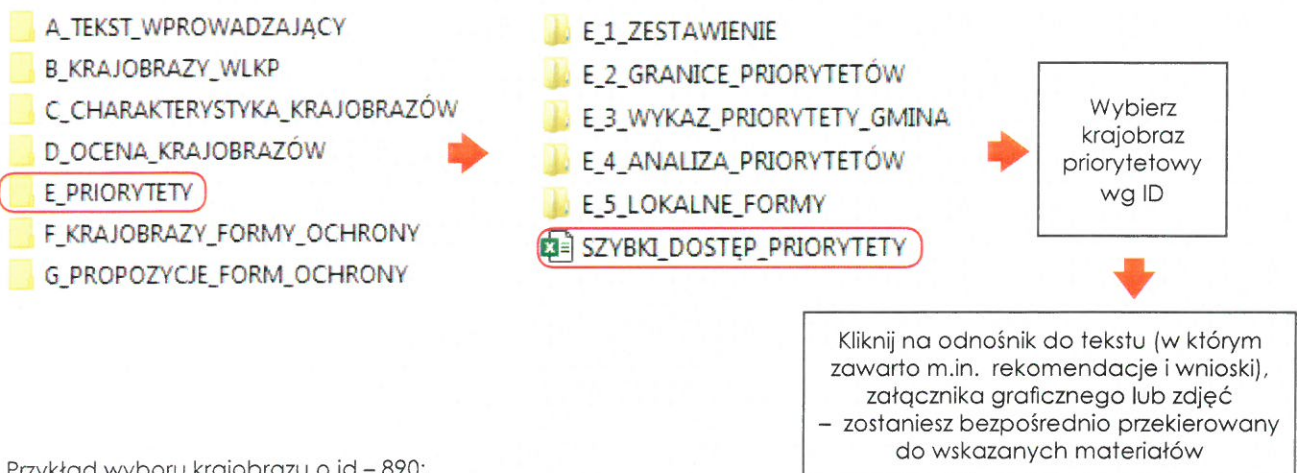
A_TEKST_WPROWADZAJĄCY
B_KRAJOBRAZY_WLKP
C_CHARAKTERYSTYKA_KRAJOBRAZÓW
D_OCENA_KRAJOBRAZÓW
E_PRIORYTETY
F_KRAJOBRAZY_FORMY_OCHRONY
G_PROPOZYCJE_FORM_OCHRONY

E_1_ZESTAWIENIE
E_2_GRANICE_PRIORYTETÓW
E_3_WYKAZ_PRIORYTETY_GMINA
E_4_ANALIZA_PRIORYTETÓW
E_5_LOKALNE_FORMY
SZYBKI_DOSTĘP_PRIORYTETY

Wybierz krajobraz priorytetowy wg ID

Kliknij na odnośnik do tekstu (w którym zawarto m.in. rekomendacje i wnioski), załącznika graficznego lub zdjęć – zostaniesz bezpośrednio przekierowany do wskazanych materiałów

Przykład wyboru krajobrazu o id – 890: